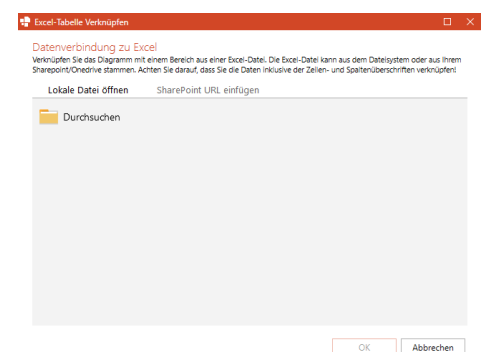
Excel-Tabelle Verknüpfen

Datenverbindung zu Excel
Verknüpfen Sie das Diagramm mit einem Bereich aus einer Excel-Datei. Die Excel-Datei kann aus dem Dateisystem oder aus Ihrem Sharepoint/Onedrive stammen. Achten Sie darauf, dass Sie die Daten inklusive der Zeilen- und Spaltenüberschriften verknüpfen!

Lokale Datei öffnen
SharePoint URL einfügen

Durchsuchen

OK
Abbrechen